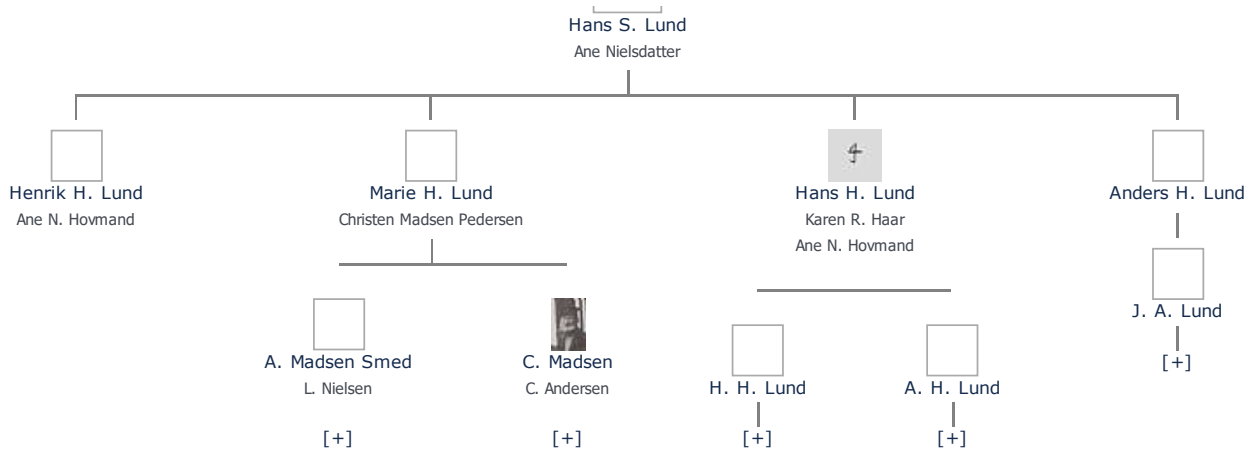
Hans S. Lund
Ane Nielsdatter

Henrik H. Lund
Ane N. Hovmand

Marie H. Lund
Christen Madsen Pedersen

A. Madsen Smed
L. Nielsen
[+]

C. Madsen
C. Andersen
[+]

Hans H. Lund
Karen R. Haar
Ane N. Hovmand

H. H. Lund
[+]

A. H. Lund
[+]

Anders H. Lund

J. A. Lund
[+]